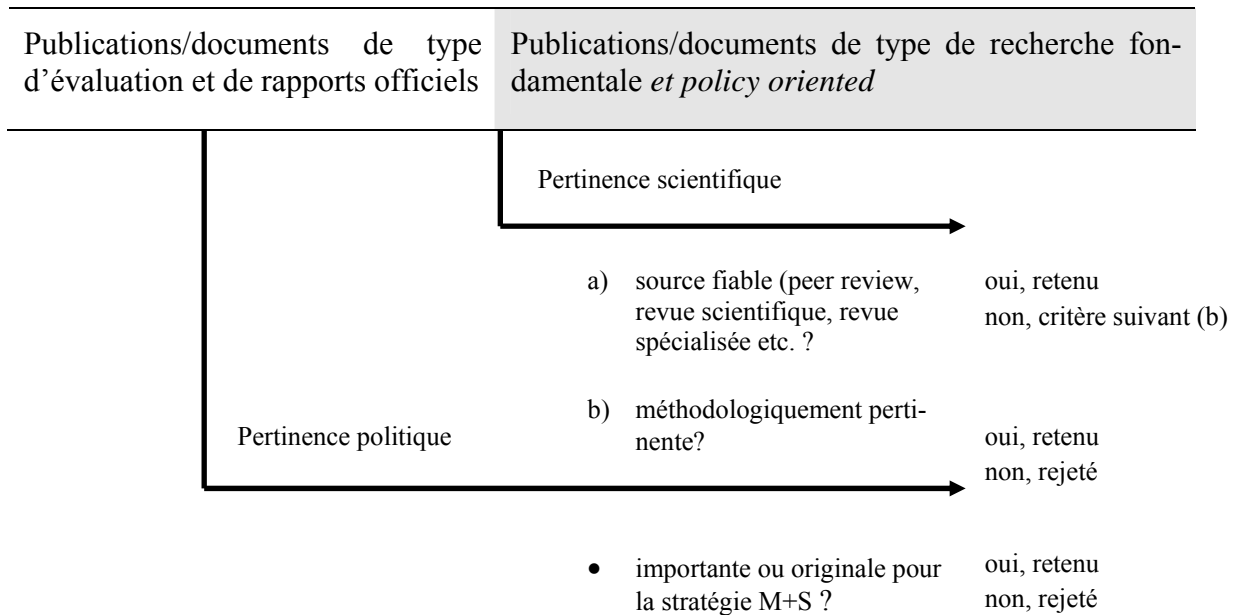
Publications/documents de type d'évaluation et de rapports officiels

Publications/documents de type de recherche fondamentale *et policy oriented*

Pertinence scientifique

a) source fiable (peer review, revue scientifique, revue spécialisée etc. ?

oui, retenu
non, critère suivant (b)

b) méthodologiquement pertinente?

Pertinence politique

oui, retenu
non, rejeté

• importante ou originale pour la stratégie M+S ?

oui, retenu
non, rejeté